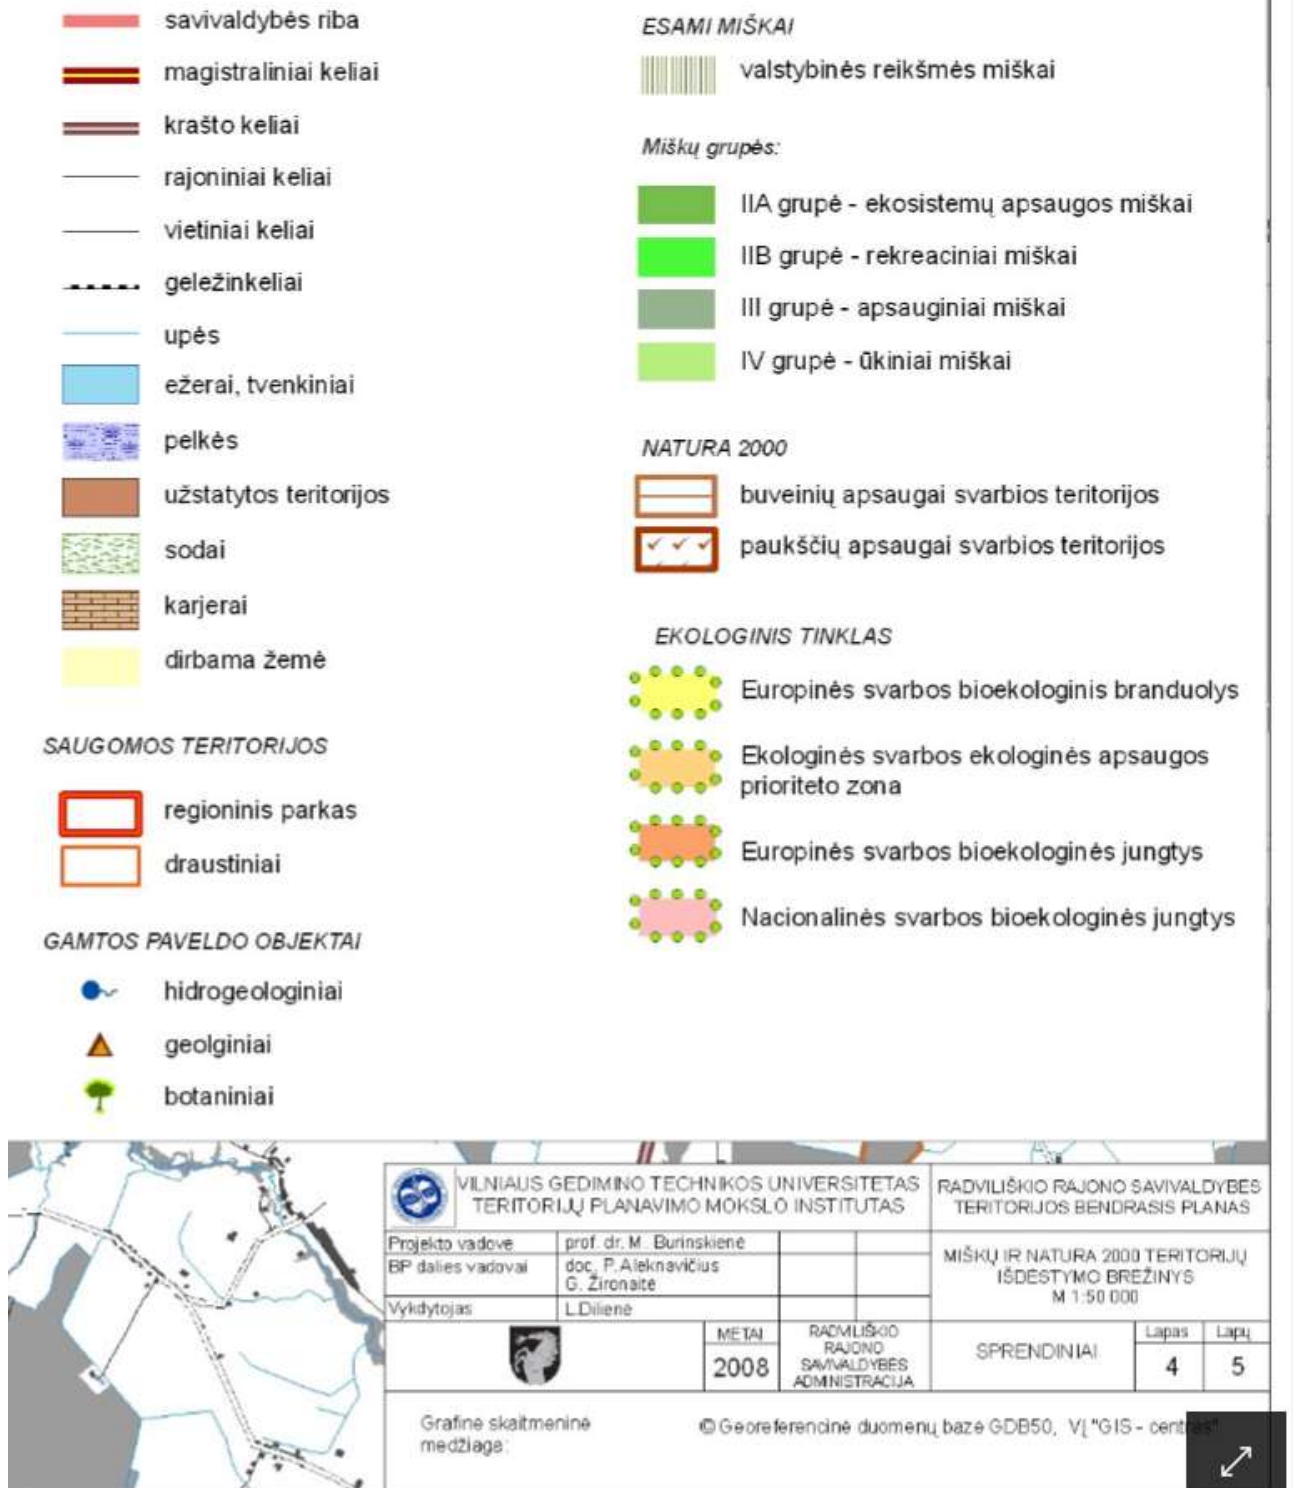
savivaldybės riba
magistraliniai keliai
krašto keliai
rajoniniai keliai
vietiniai keliai
geležinkeliai
upės
ežerai, tvenkiniai
pelkės
užstatytos teritorijos
sodai
karjerai
dirbama žemė

SAUGOMOS TERITORIJOS
regioninis parkas
draustiniai

GAMTOS PAVELDO OBJEKTAI
hidrogeologiniai
geolginiai
botaniniai

ESAMI MIŠKAI
valstybinės reikšmės miškai

Miškų grupės:
IIA grupė - ekosistemų apsaugos miškai
IIB grupė - rekreaciniai miškai
III grupė - apsauginiai miškai
IV grupė - ūkiniai miškai

NATURA 2000
buveinių apsaugai svarbios teritorijos
paukščių apsaugai svarbios teritorijos

EKOLOGINIS TINKLAS
Europinės svarbos bioekologinis branduolys
Ekologinės svarbos ekologinės apsaugos prioriteto zona
Europinės svarbos bioekologinės jungtys
Nacionalinės svarbos bioekologinės jungtys

VILNIAUS GEDIMINO TECHNIKOS UNIVERSITETAS
TERITORIJŲ PLANAVIMO MOKSLO INSTITUTAS
RADVILIŠKIO RAJONO SAVIVALDYBĖS TERITORIJOS BENDRASIS PLANAS

| Projekto vadovė | prof. dr. M. Burinskienė |
|---|---|
| BP dalies vadovai | doc. P. Aleknavičius G. Žironaitė |
| Vykdytojas | L.Dilienė |

MIŠKŲ IR NATURA 2000 TERITORIJŲ IŠDĖSTYMO BRĖŽINYS
M 1:50 000

| METAI | RADVILIŠKIO RAJONO SAVIVALDYBĖS ADMINISTRACIJA | SPRENDINIAI | Lapas | Lapų |
|---|---|---|---|---|
| 2008 | | | 4 | 5 |

Grafinė skaitmeninė medžiaga:
© Georeferencinė duomenų bazė GDB50, VĮ "GIS - cent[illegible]"